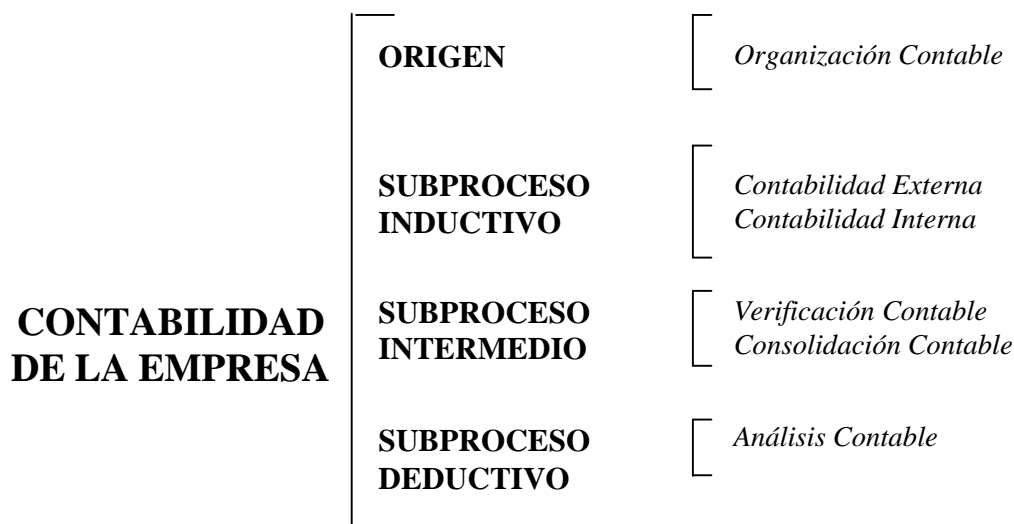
CONTABILIDAD DE LA EMPRESA

ORIGEN

Organización Contable

SUBPROCESO INDUCTIVO

Contabilidad Externa
Contabilidad Interna

SUBPROCESO INTERMEDIO

Verificación Contable
Consolidación Contable

SUBPROCESO DEDUCTIVO

Análisis Contable